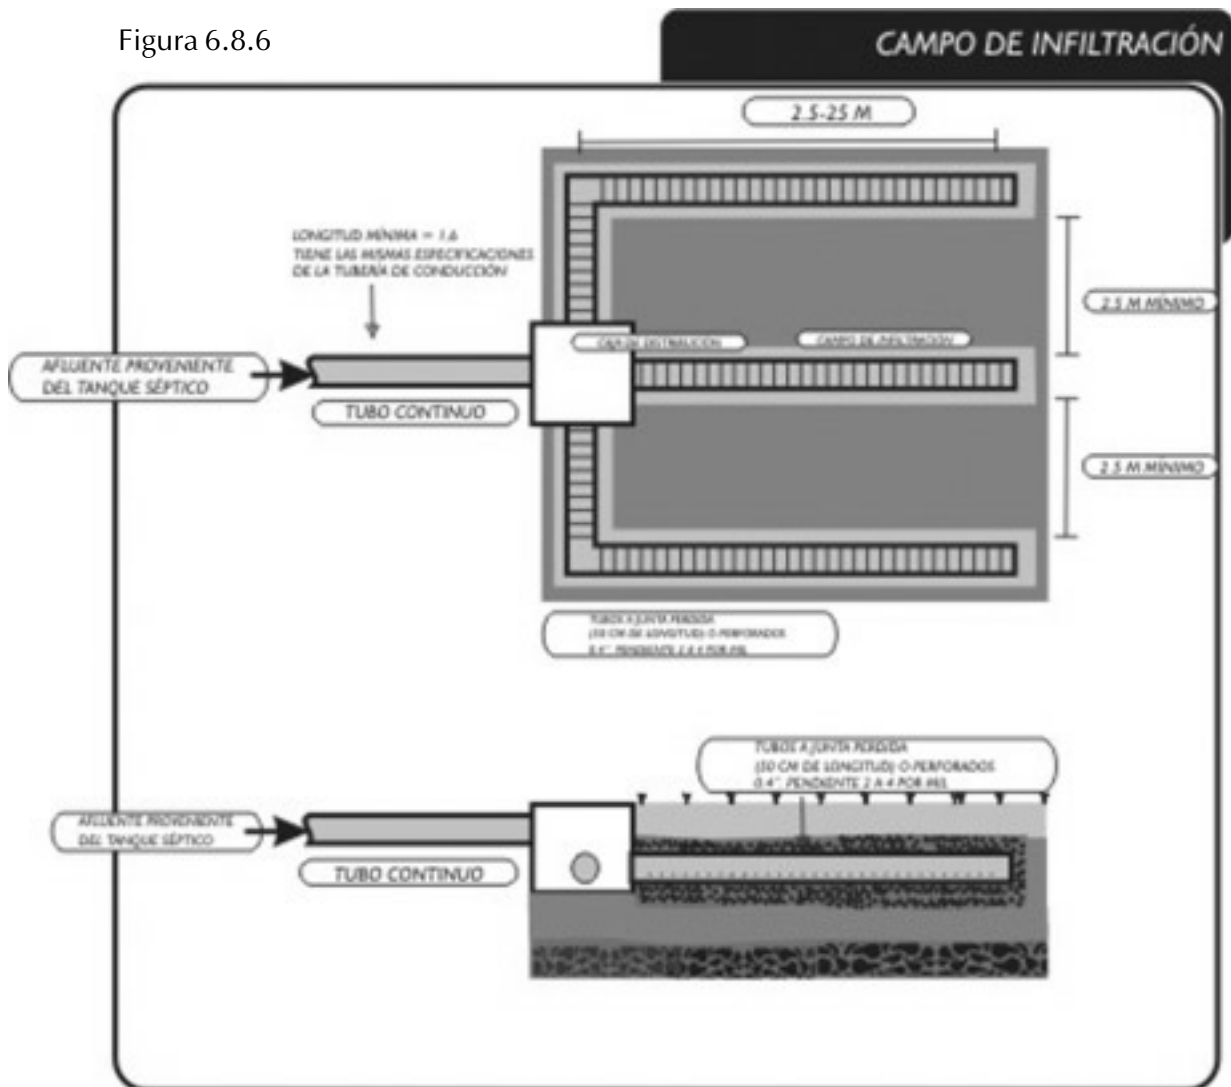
Figura 6.8.6

CAMPO DE INFILTRACIÓN

2.5-25 M

LONGITUD MÍNIMA = 1.6
TIENE LAS MISMAS ESPECIFICACIONES DE LA TUBERÍA DE CONDUCCIÓN

2.5 M MÍNIMO

CAJA DE DISTRIBUCIÓN

CAMPO DE INFILTRACIÓN

AFLUENTE PROVENIENTE DEL TANQUE SÉPTICO

TUBO CONTINUO

2.5 M MÍNIMO

TUBOS A JUNTA PERDIDA (30 CM DE LONGITUD) O PERFORADOS Ø 4" PENDIENTE 2 A 4 POR MIL

TUBOS A JUNTA PERDIDA (30 CM DE LONGITUD) O PERFORADOS Ø 4" PENDIENTE 2 A 4 POR MIL

AFLUENTE PROVENIENTE DEL TANQUE SÉPTICO

TUBO CONTINUO